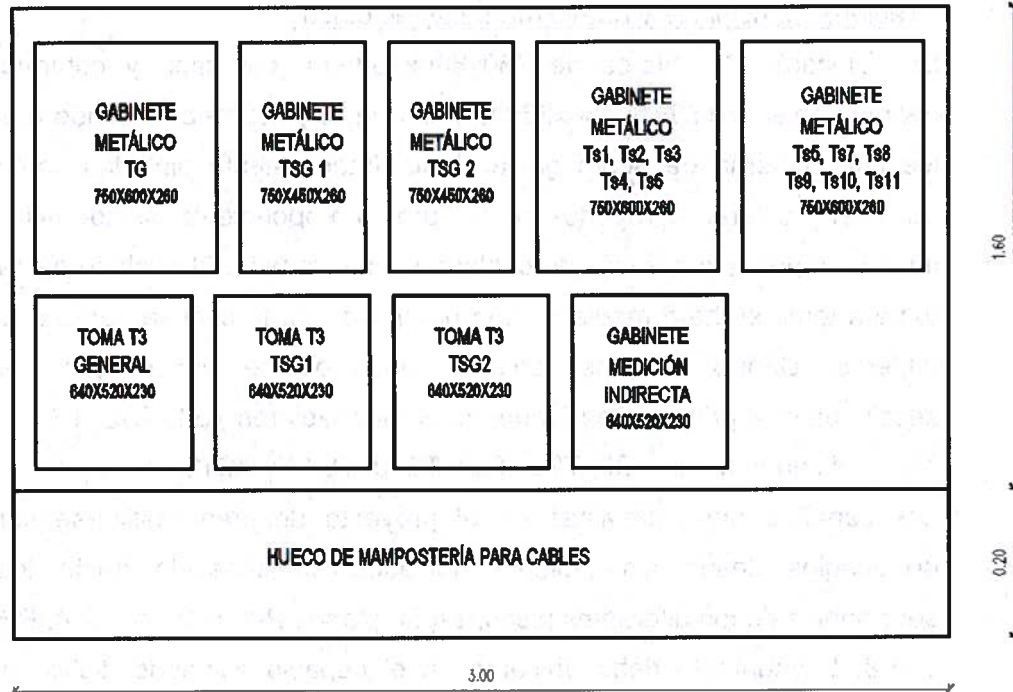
GABINETE METÁLICO TG 750X600X260

GABINETE METÁLICO TSG 1 750X450X260

GABINETE METÁLICO TSG 2 750X450X260

GABINETE METÁLICO Ts1, Ts2, Ts3 Ts4, Ts6 750X600X260

GABINETE METÁLICO Ts5, Ts7, Ts8 Ts9, Ts10, Ts11 750X600X260

TOMA T3 GENERAL 640X520X230

TOMA T3 TSG1 640X520X230

TOMA T3 TSG2 640X520X230

GABINETE MEDICIÓN INDIRECTA 640X520X230

HUECO DE MAMPOSTERÍA PARA CABLES

1.60

0.20

3.00